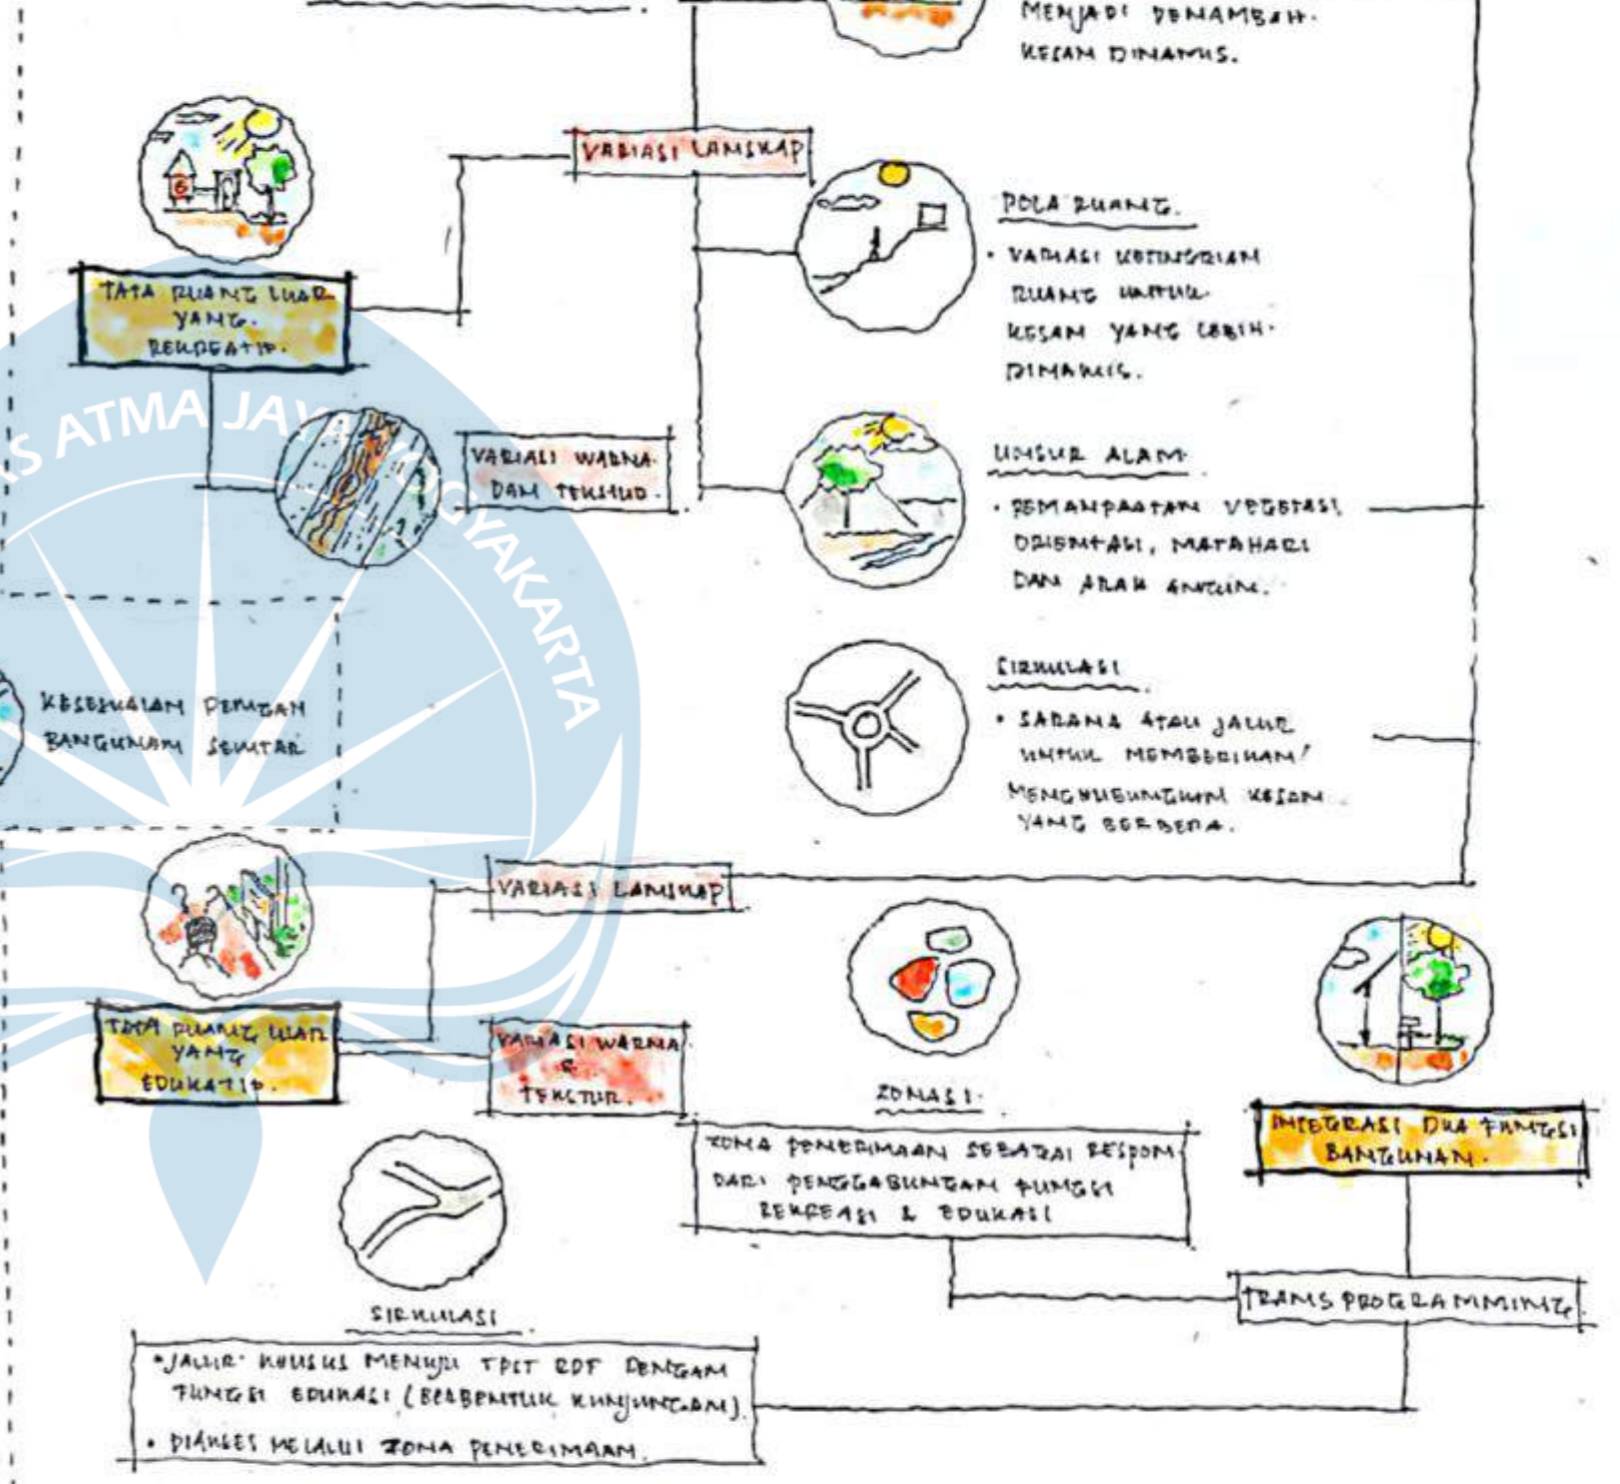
MENJADI PENAMBAH KESAN DINAMIS.

VARIASI LANSKAP

TATA RUANG LUAR YANG REKREATIF.

POLA RUANG.

• VARIASI KETINGGIAN RUANG UNTUK KESAN YANG LEBIH DINAMIS.

VARIASI WARNA DAN TEKSTUR.

UNSUR ALAM

• PEMANFAATAN VEGETASI ORIENTASI, MATAHARI DAN ARAH ANGIN.

KESESUAIAN DENGAN BANGUNAN SEKITAR

SIRKULASI

• SARANA ATAU JALUR UNTUK MEMBERIKAN/ MENGHUBUNGKAN KESAN YANG BERBEDA.

VARIASI LANSKAP

TATA RUANG LUAR YANG EDUKATIF.

VARIASI WARNA & TEKSTUR.

ZONASI.

ZONA PENERIMAAN SEBAGAI RESPON DARI PENGGABUNGAN FUNGSI REKREASI & EDUKASI

INTEGRASI DUA FUNGSI BANGUNAN.

SIRKULASI

• JALUR KHUSUS MENUJU TPST RDF DENGAN FUNGSI EDUKASI (BERBENTUK KUNJUNGAN).

• DIAKSES MELALUI ZONA PENERIMAAN.

TRANS PROGRAMMING

ATMA JAYA YOGYAKARTA